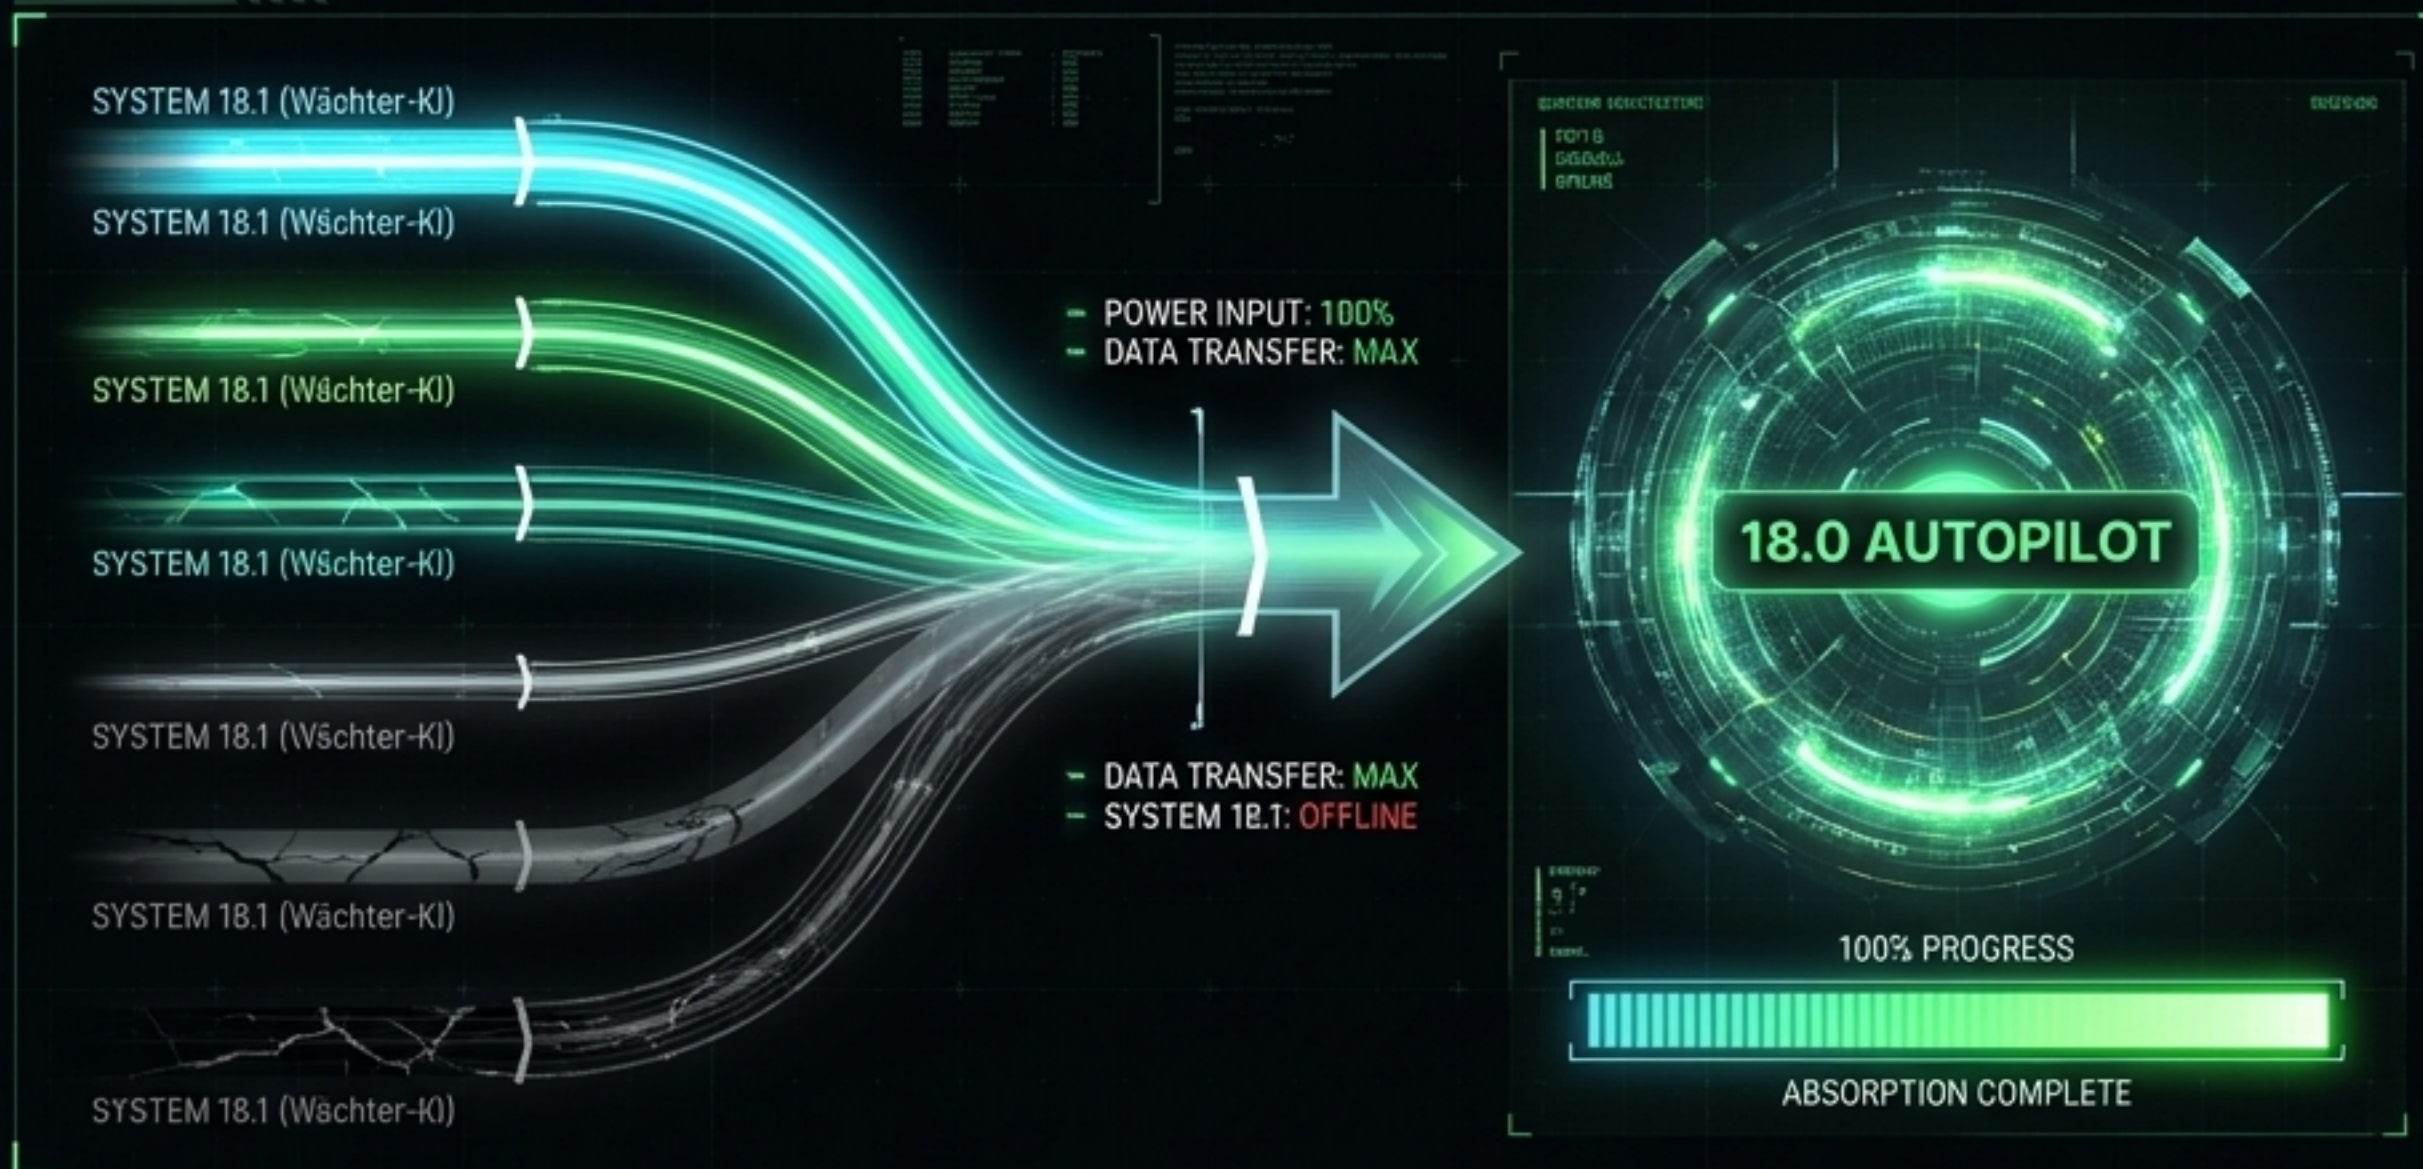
SYSTEM 18.1 (Wächter-KI)

SYSTEM 18.1 (Wächter-KI)

SYSTEM 18.1 (Wächter-KI)

SYSTEM 18.1 (Wächter-KI)

SYSTEM 18.1 (Wächter-KI)

SYSTEM 18.1 (Wächter-KI)

SYSTEM 18.1 (Wächter-KI)

- POWER INPUT: 100%
- DATA TRANSFER: MAX

- DATA TRANSFER: MAX
- SYSTEM 18.1: OFFLINE

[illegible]

18.0 AUTOPILOT

100% PROGRESS

ABSORPTION COMPLETE